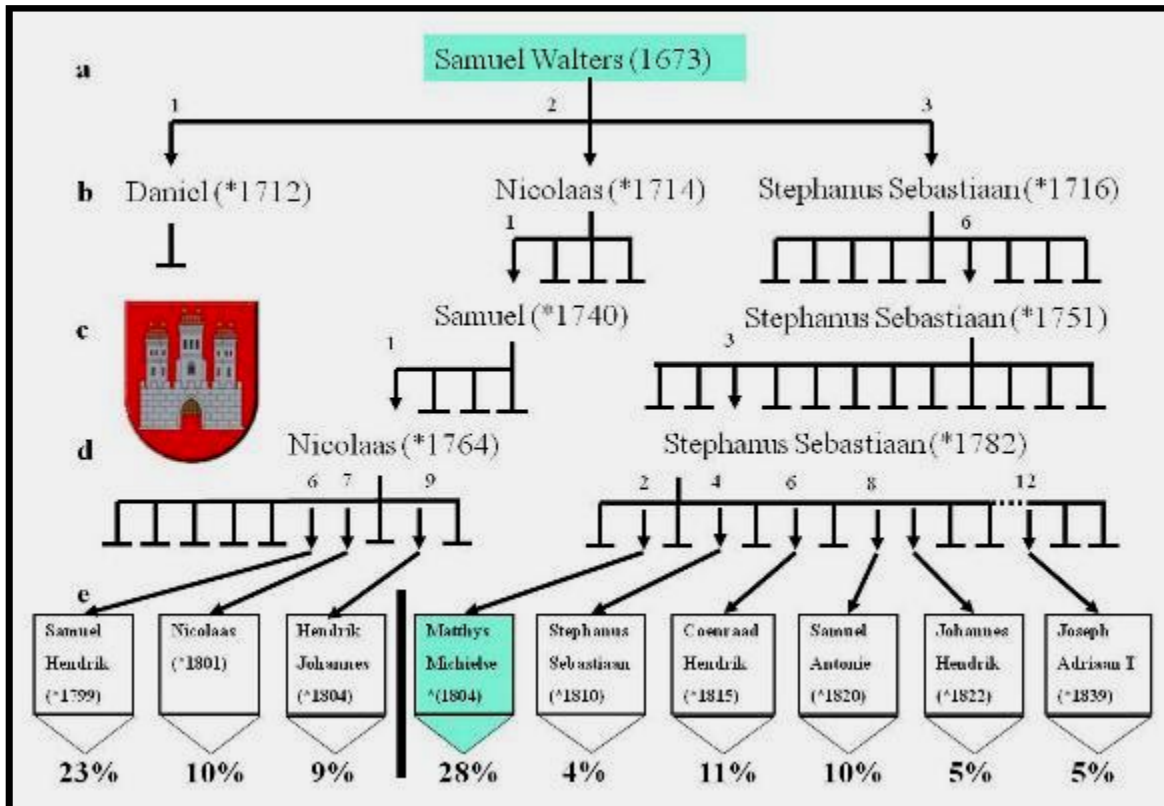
Samuel Walters (1673)

a

1 2 3

b Daniel (*1712) Nicolaas (*1714) Stephanus Sebastiaan (*1716)

1 6

c Samuel (*1740) Stephanus Sebastiaan (*1751)

1 3

d Nicolaas (*1764) Stephanus Sebastiaan (*1782)

6 7 9 2 4 6 8 12

e

Samuel Hendrik (*1799)

Nicolaas (*1801)

Hendrik Johannes (*1804)

Matthys Michielse *(1804)

Stephanus Sebastiaan (*1810)

Coenraad Hendrik (*1815)

Samuel Antonie (*1820)

Johannes Hendrik (*1822)

Joseph Adriaan I (*1839)

23% 10% 9% 28% 4% 11% 10% 5% 5%